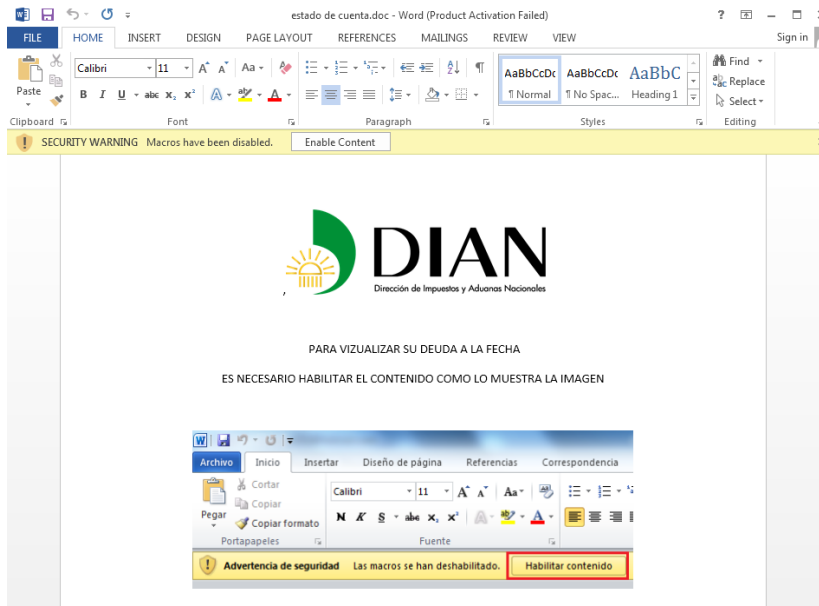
estado de cuenta.doc - Word (Product Activation Failed)

? Sign in

FILE HOME INSERT DESIGN PAGE LAYOUT REFERENCES MAILINGS REVIEW VIEW

Paste Calibri 11 B I U abc $x_2$ $x^2$

AaBbCcDc ¶ Normal AaBbCcDc ¶ No Spac... AaBbC Heading 1

Find Replace Select

Clipboard Font Paragraph Styles Editing

SECURITY WARNING Macros have been disabled. Enable Content

DIAN
Dirección de Impuestos y Aduanas Nacionales

PARA VIZUALIZAR SU DEUDA A LA FECHA

ES NECESARIO HABILITAR EL CONTENIDO COMO LO MUESTRA LA IMAGEN

Archivo Inicio Insertar Diseño de página Referencias Correspondencia

Pegar Cortar Copiar Copiar formato Calibri 11 N K S abc $x_2$ $x^2$

Portapapeles Fuente

Advertencia de seguridad Las macros se han deshabilitado. Habilitar contenido